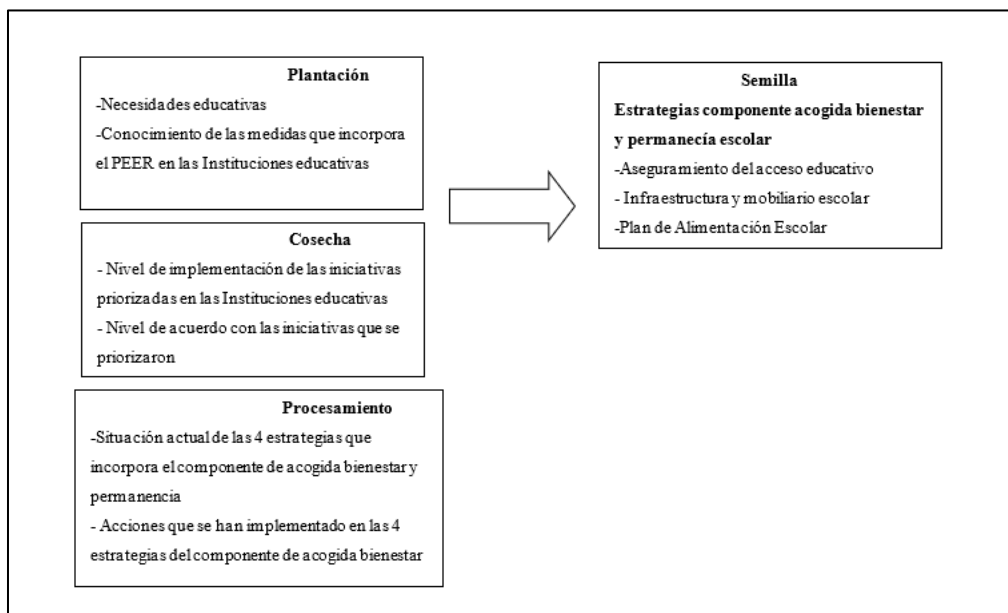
Plantación
-Necesidades educativas
-Conocimiento de las medidas que incorpora el PEER en las Instituciones educativas

Cosecha
- Nivel de implementación de las iniciativas priorizadas en las Instituciones educativas
- Nivel de acuerdo con las iniciativas que se priorizaron

Procesamiento
-Situación actual de las 4 estrategias que incorpora el componente de acogida bienestar y permanencia
- Acciones que se han implementado en las 4 estrategias del componente de acogida bienestar

Semilla
Estrategias componente acogida bienestar y permanecía escolar
-Aseguramiento del acceso educativo
- Infraestructura y mobiliario escolar
-Plan de Alimentación Escolar